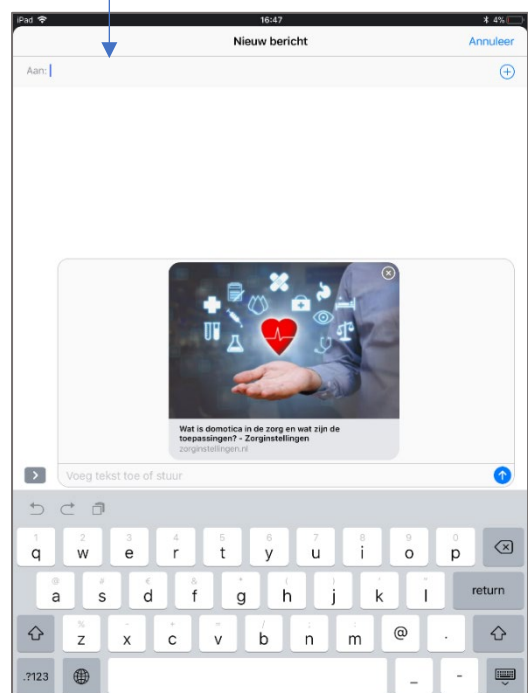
iPad
16:47
4%
Nieuw bericht
Annuleer
Aan:
Wat is domotica in de zorg en wat zijn de toepassingen? - Zorginstellingen
zorginstellingen.nl
Voeg tekst toe of stuur
1 q 2 w 3 e 4 r 5 t 6 y 7 u 8 i 9 o 0 p
@ a # s € d & f * g ( h ) j ' k " l
return
% z - x + c = v / b ; n : m @ .
.?123